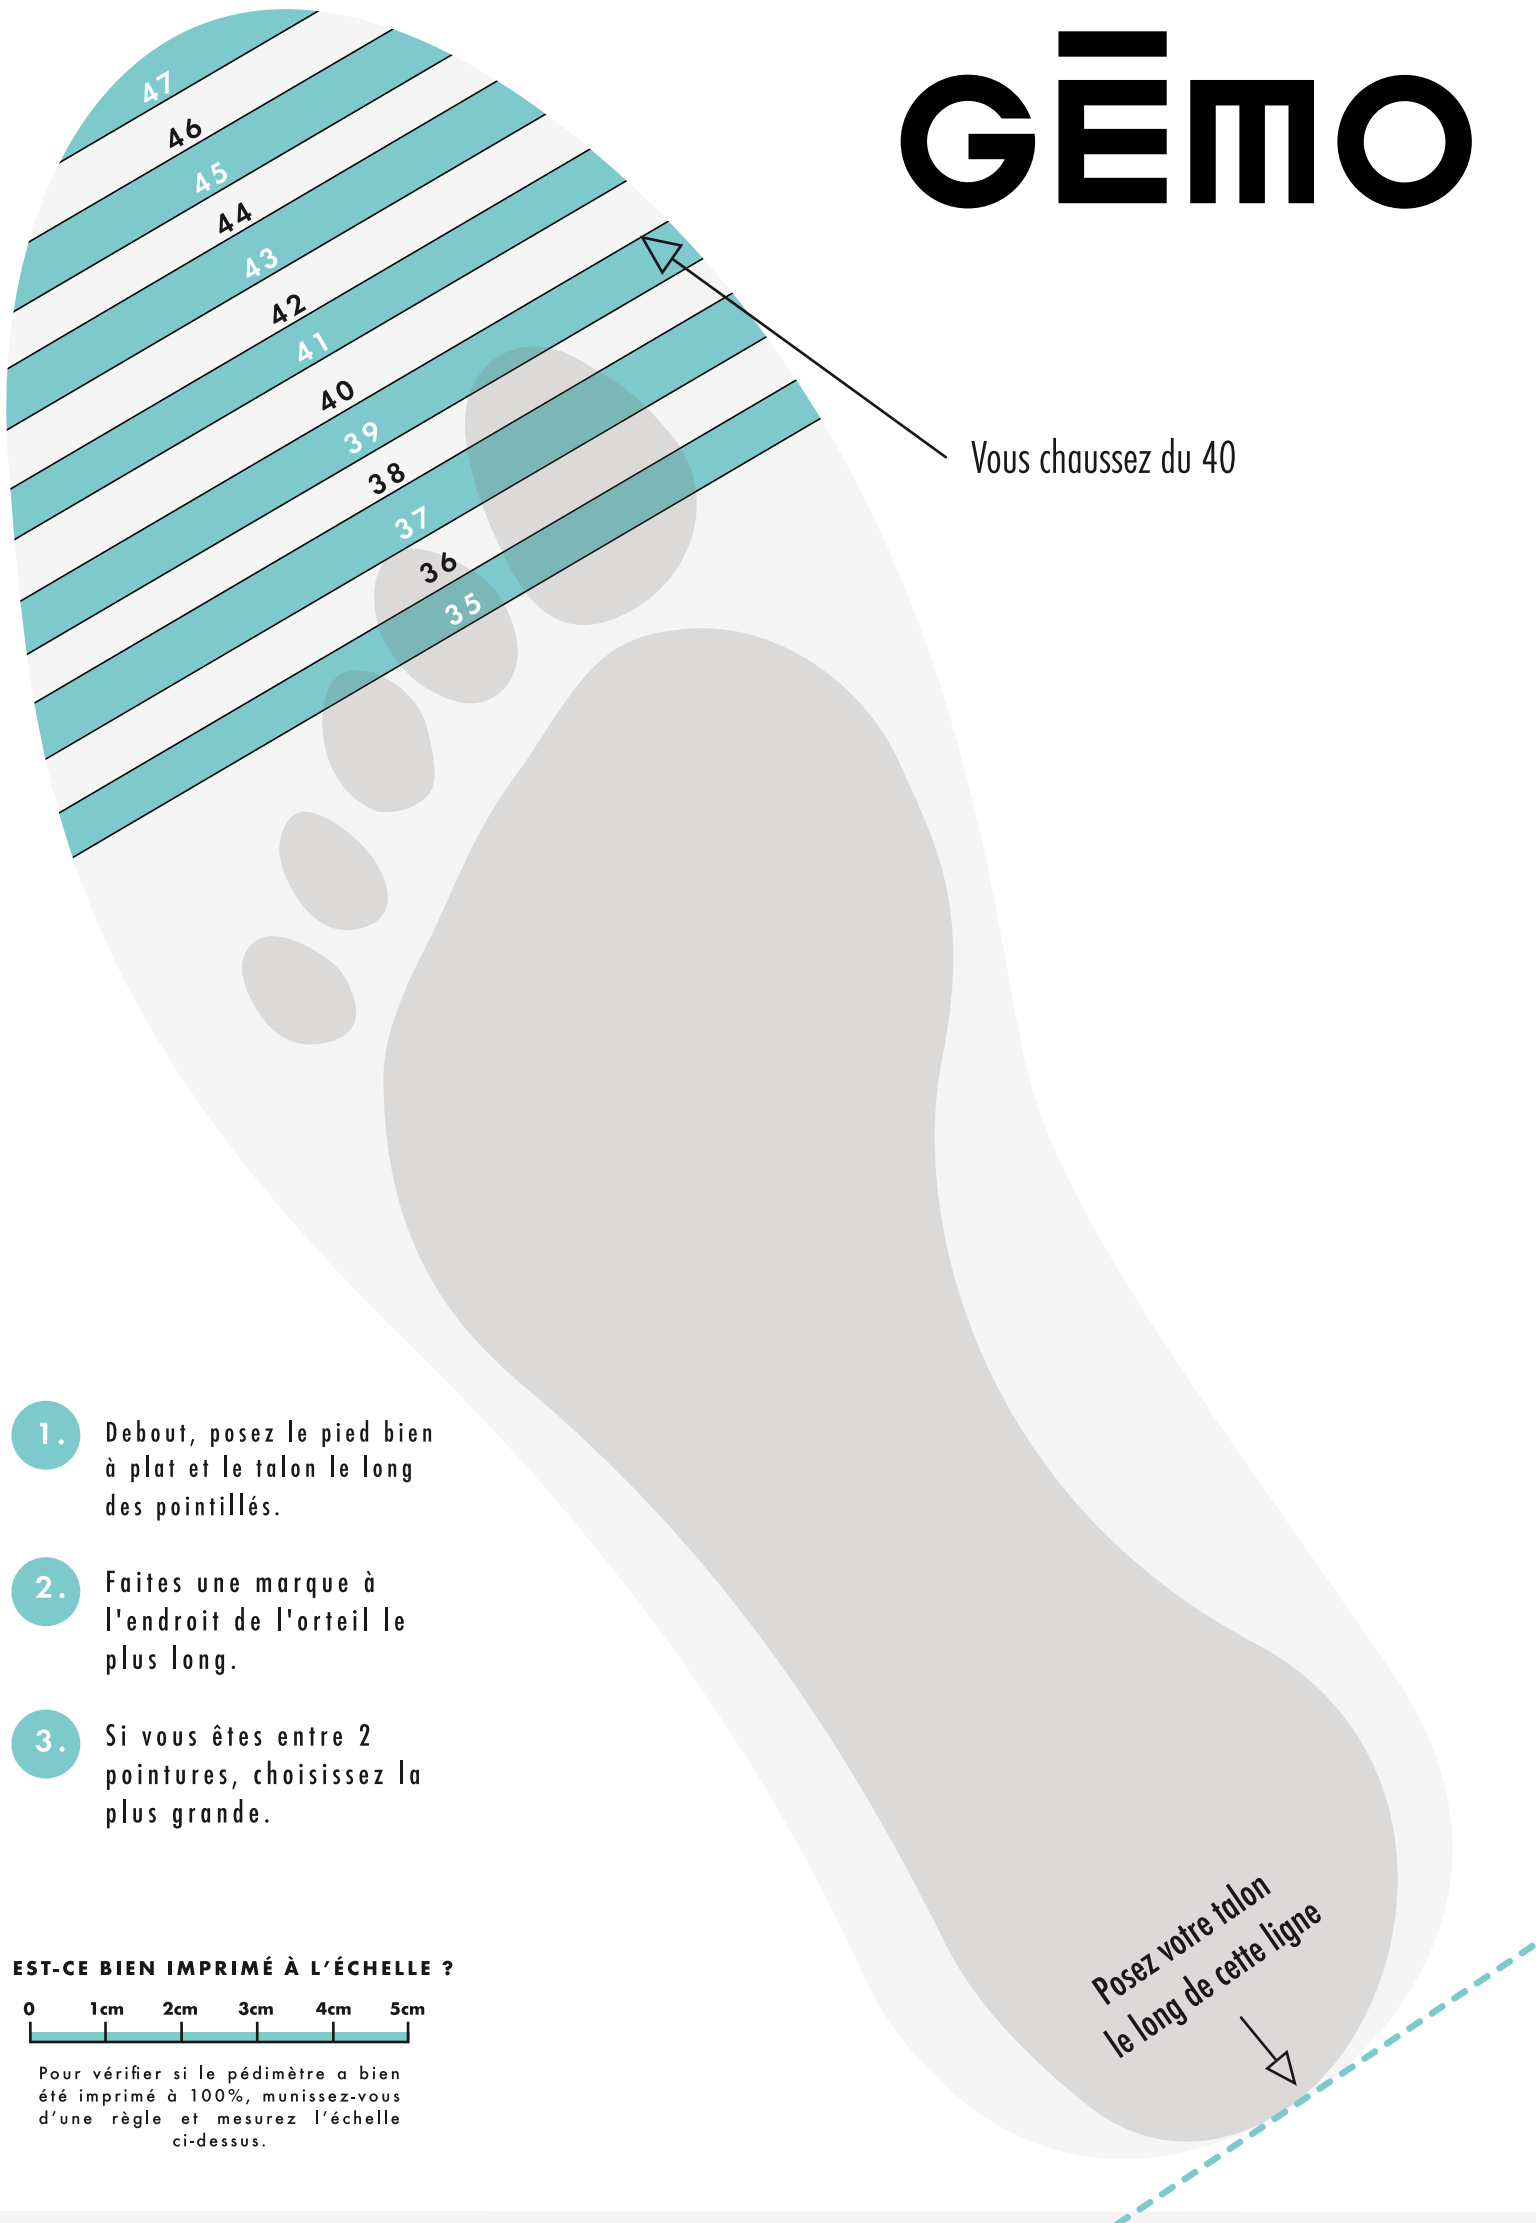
GĒMO

47
46
45
44
43
42
41
40
39
38
37
36
35

Vous chaussez du 40

1. Debout, posez le pied bien à plat et le talon le long des pointillés.

2. Faites une marque à l'endroit de l'orteil le plus long.

3. Si vous êtes entre 2 pointures, choisissez la plus grande.

Posez votre talon le long de cette ligne

EST-CE BIEN IMPRIMÉ À L'ÉCHELLE ?

0 1cm 2cm 3cm 4cm 5cm

Pour vérifier si le pédimètre a bien été imprimé à 100%, munissez-vous d'une règle et mesurez l'échelle ci-dessus.